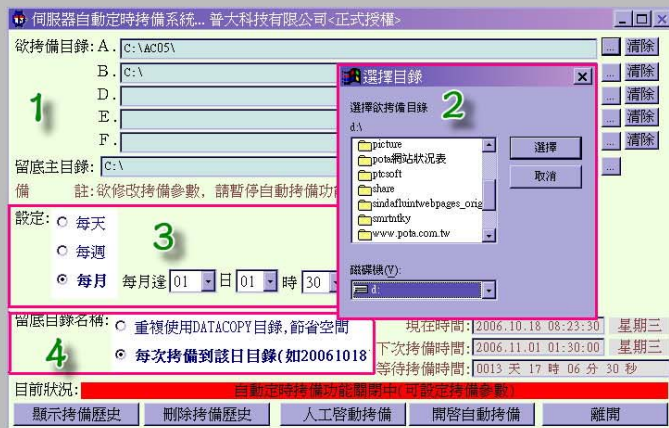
伺服器自動定時拷備系統... 普大科技有限公司<正式授權>

欲拷備目錄: A. C:\AC05\
B. C:\
D.
E.
F.

清除
清除
清除
清除
清除

1

留底主目錄: C:\

備 註:欲修改拷備參數, 請暫停自動拷備功

選擇目錄

選擇欲拷備目錄

2

d:\

picture
pota網站狀況表
ptcsoft
share
sindafluintwebpages_orig
smrtntky
www.pota.com.tw

選擇
取消

磁碟機(V):
d:

設定: 每天
每週
每月

3

每月逢 01 日 01 時 30

留底目錄名稱: 重複使用DATACOPY目錄,節省空間
每次拷備到該日目錄(如20061018

4

現在時間: 2006.10.18 08:23:30 星期三
下次拷備時間: 2006.11.01 01:30:00 星期三
等待拷備時間: 0013 天 17 時 06 分 30 秒

目前狀況: 自動定時拷備功能關閉中(可設定拷備參數)

顯示拷備歷史 刪除拷備歷史 人工啟動拷備 開啟自動拷備 離開